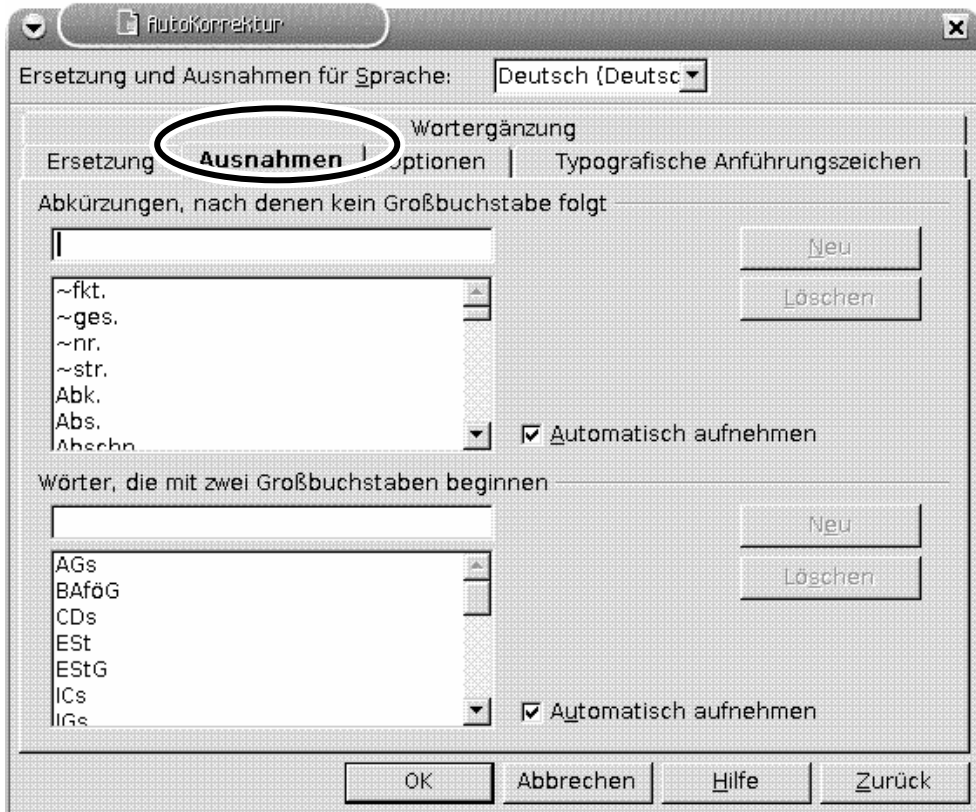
AutoKorrektur

Ersetzung und Ausnahmen für Sprache: Deutsch (Deutsc

Wortergänzung

Ersetzung | Ausnahmen | Optionen | Typografische Anführungszeichen

Abkürzungen, nach denen kein Großbuchstabe folgt

Neu

Löschen

~fkt.
~ges.
~nr.
~str.
Abk.
Abs.
Abschn.

Automatisch aufnehmen

Wörter, die mit zwei Großbuchstaben beginnen

Neu

Löschen

AGs
BAföG
CDs
ESt
EStG
ICs
IGs

Automatisch aufnehmen

OK | Abbrechen | Hilfe | Zurück